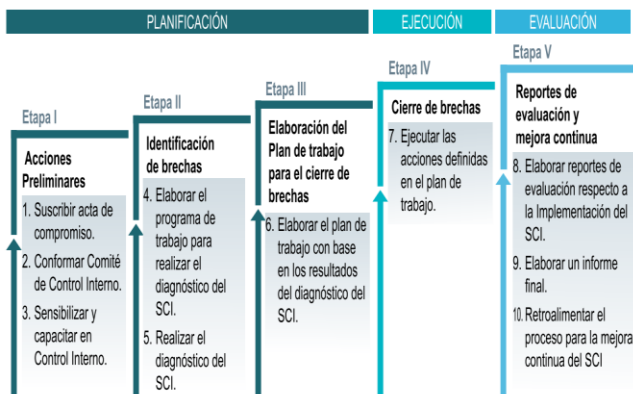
PLANIFICACIÓN

EJECUCIÓN

EVALUACIÓN

Etapa I

Acciones Preliminares

1. Suscribir acta de compromiso.

2. Conformar Comité de Control Interno.

3. Sensibilizar y capacitar en Control Interno.

Etapa II

Identificación de brechas

4. Elaborar el programa de trabajo para realizar el diagnóstico del SCI.

5. Realizar el diagnóstico del SCI.

Etapa III

Elaboración del Plan de trabajo para el cierre de brechas

6. Elaborar el plan de trabajo con base en los resultados del diagnóstico del SCI.

Etapa IV

Cierre de brechas

7. Ejecutar las acciones definidas en el plan de trabajo.

Etapa V

Reportes de evaluación y mejora continua

8. Elaborar reportes de evaluación respecto a la Implementación del SCI.

9. Elaborar un informe final.

10. Retroalimentar el proceso para la mejora continua del SCI